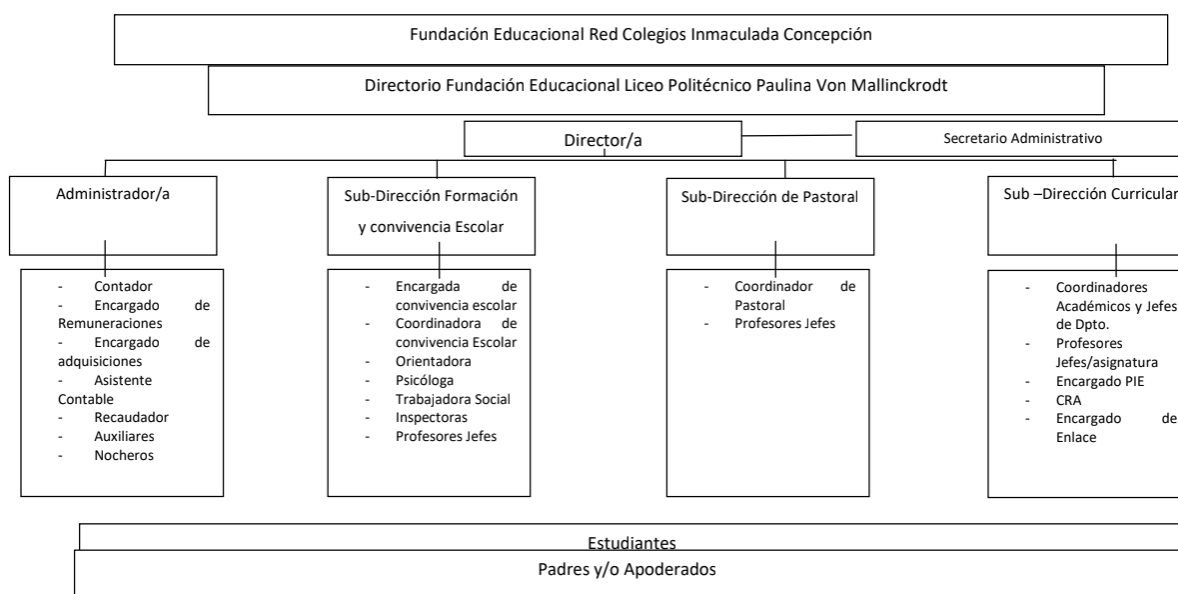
Fundación Educacional Red Colegios Inmaculada Concepción

Directorio Fundación Educacional Liceo Politécnico Paulina Von Mallinckrodt

Director/a

Secretario Administrativo

Administrador/a

- Contador
- Encargado de Remuneraciones
- Encargado de adquisiciones
- Asistente Contable
- Recaudador
- Auxiliares
- Nocheros

Sub-Dirección Formación y convivencia Escolar

- Encargada de convivencia escolar
- Coordinadora de convivencia Escolar
- Orientadora
- Psicóloga
- Trabajadora Social
- Inspectoras
- Profesores Jefes

Sub-Dirección de Pastoral

- Coordinador de Pastoral
- Profesores Jefes

Sub –Dirección Curricular

- Coordinadores Académicos y Jefes de Dpto.
- Profesores Jefes/asignatura
- Encargado PIE
- CRA
- Encargado de Enlace

Estudiantes

Padres y/o Apoderados